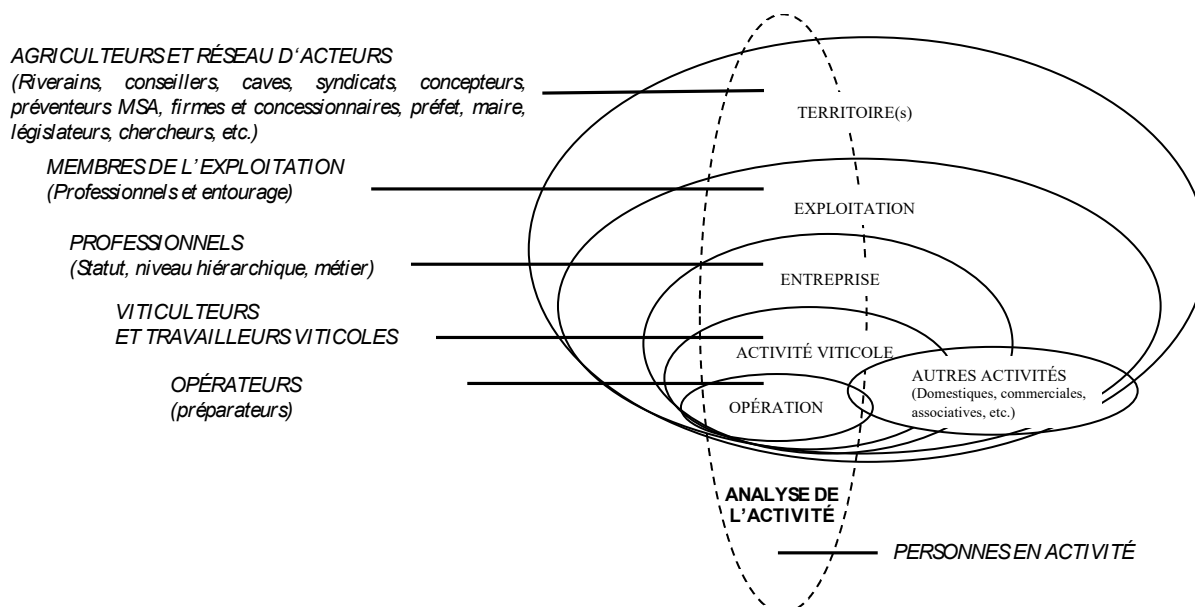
AGRICULTEURS ET RÉSEAU D'ACTEURS
(Riverains, conseillers, caves, syndicats, concepteurs, préventeurs MSA, firmes et concessionnaires, préfet, maire, législateurs, chercheurs, etc.)

MEMBRES DE L'EXPLOITATION
(Professionnels et entourage)

PROFESSIONNELS
(Statut, niveau hiérarchique, métier)

VITICULTEURS
ET TRAVAILLEURS VITICOLES

OPÉRATEURS
(préparateurs)

TERRITOIRE(s)

EXPLOITATION

ENTREPRISE

ACTIVITÉ VITICOLE

AUTRES ACTIVITÉS
(Domestiques, commerciales, associatives, etc.)

OPÉRATION

ANALYSE DE L'ACTIVITÉ

PERSONNES EN ACTIVITÉ